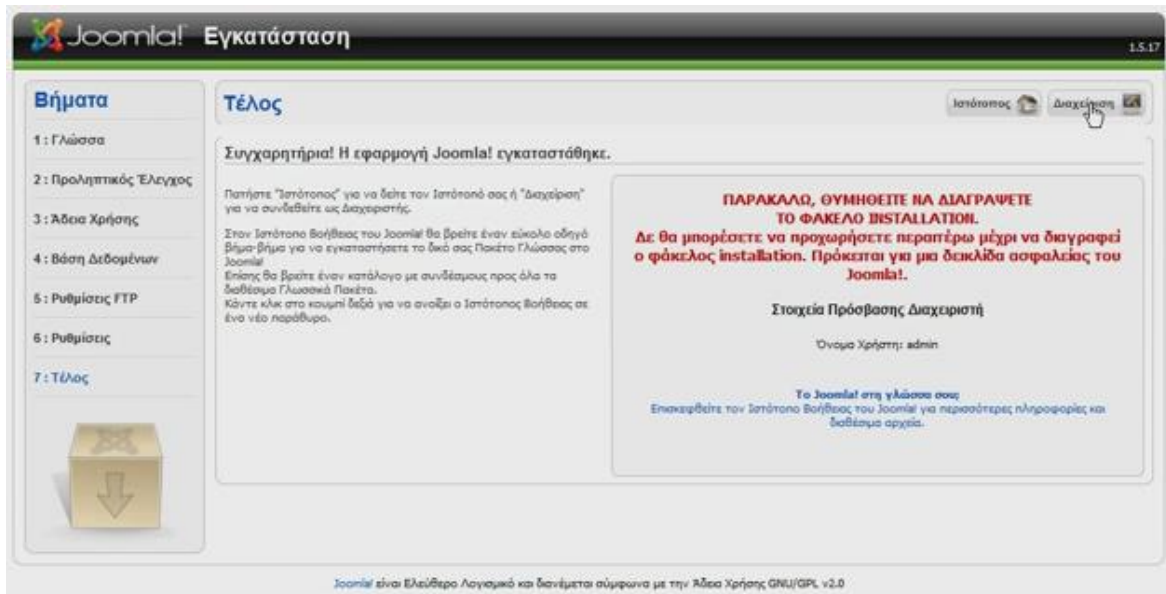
Joomla! Εγκατάσταση

1.5.17

Βήματα

1 : Γλώσσα

2 : Προληπτικός Έλεγχος

3 : Άδεια Χρήσης

4 : Βάση Δεδομένων

5 : Ρυθμίσεις FTP

6 : Ρυθμίσεις

7 : Τέλος

Τέλος

Ιστότοπος

Διαχείριση

Συγχαρητήρια! Η εφαρμογή Joomla! εγκαταστάθηκε.

Πατήστε "Ιστότοπος" για να δείτε τον Ιστότοπό σας ή "Διαχείριση" για να συνδεθείτε ως Διαχειριστής.

Στον Ιστότοπο Βοήθειας του Joomla! θα βρείτε έναν εύκολο οδηγό βήμα-βήμα για να εγκαταστήσετε το δικό σας Πακέτο Γλώσσας στο Joomla!
Επίσης θα βρείτε έναν κατάλογο με συνδέσμους προς όλα τα διαθέσιμα Γλωσσικά Πακέτα.
Κάντε κλικ στο κουμπί δεξιά για να ανοίξει ο Ιστότοπος Βοήθειας σε ένα νέο παράθυρο.

ΠΑΡΑΚΑΛΩ, ΘΥΜΗΘΕΙΤΕ ΝΑ ΔΙΑΓΡΑΨΕΤΕ ΤΟ ΦΑΚΕΛΟ INSTALLATION.
Δε θα μπορέσετε να προχωρήσετε περαιτέρω μέχρι να διαγραφεί ο φάκελος installation. Πρόκειται για μια δικλίδα ασφαλείας του Joomla!.

Στοιχεία Πρόσβασης Διαχειριστή

Όνομα Χρήστη: admin

Το Joomla! στη γλώσσα σου:
Επισκεφθείτε τον Ιστότοπο Βοήθειας του Joomla! για περισσότερες πληροφορίες και διαθέσιμα αρχεία.

Joomla! είναι Ελεύθερο Λογισμικό και διανέμεται σύμφωνα με την Άδεια Χρήσης GNU/GPL v2.0